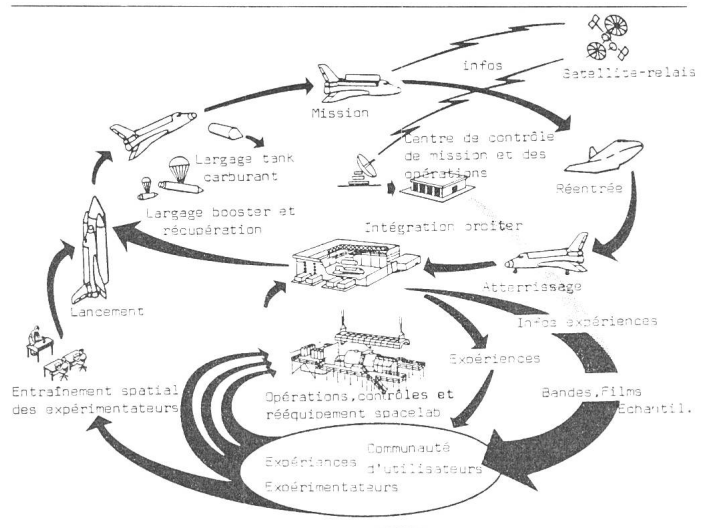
infos

Satellite-relais

Mission

Centre de contrôle de mission et des opérations

Réentrée

Largage tank carburant

Largage booster et récupération

Intégration orbiter

Atterrissage

Lancement

Infos expériences

Expériences

Entraînement spatial des expérimentateurs

Opérations, contrôles et rééquipement spacelab

Bandes, Films Echantil.

Communauté d'utilisateurs

Expériences

Expérimentateurs